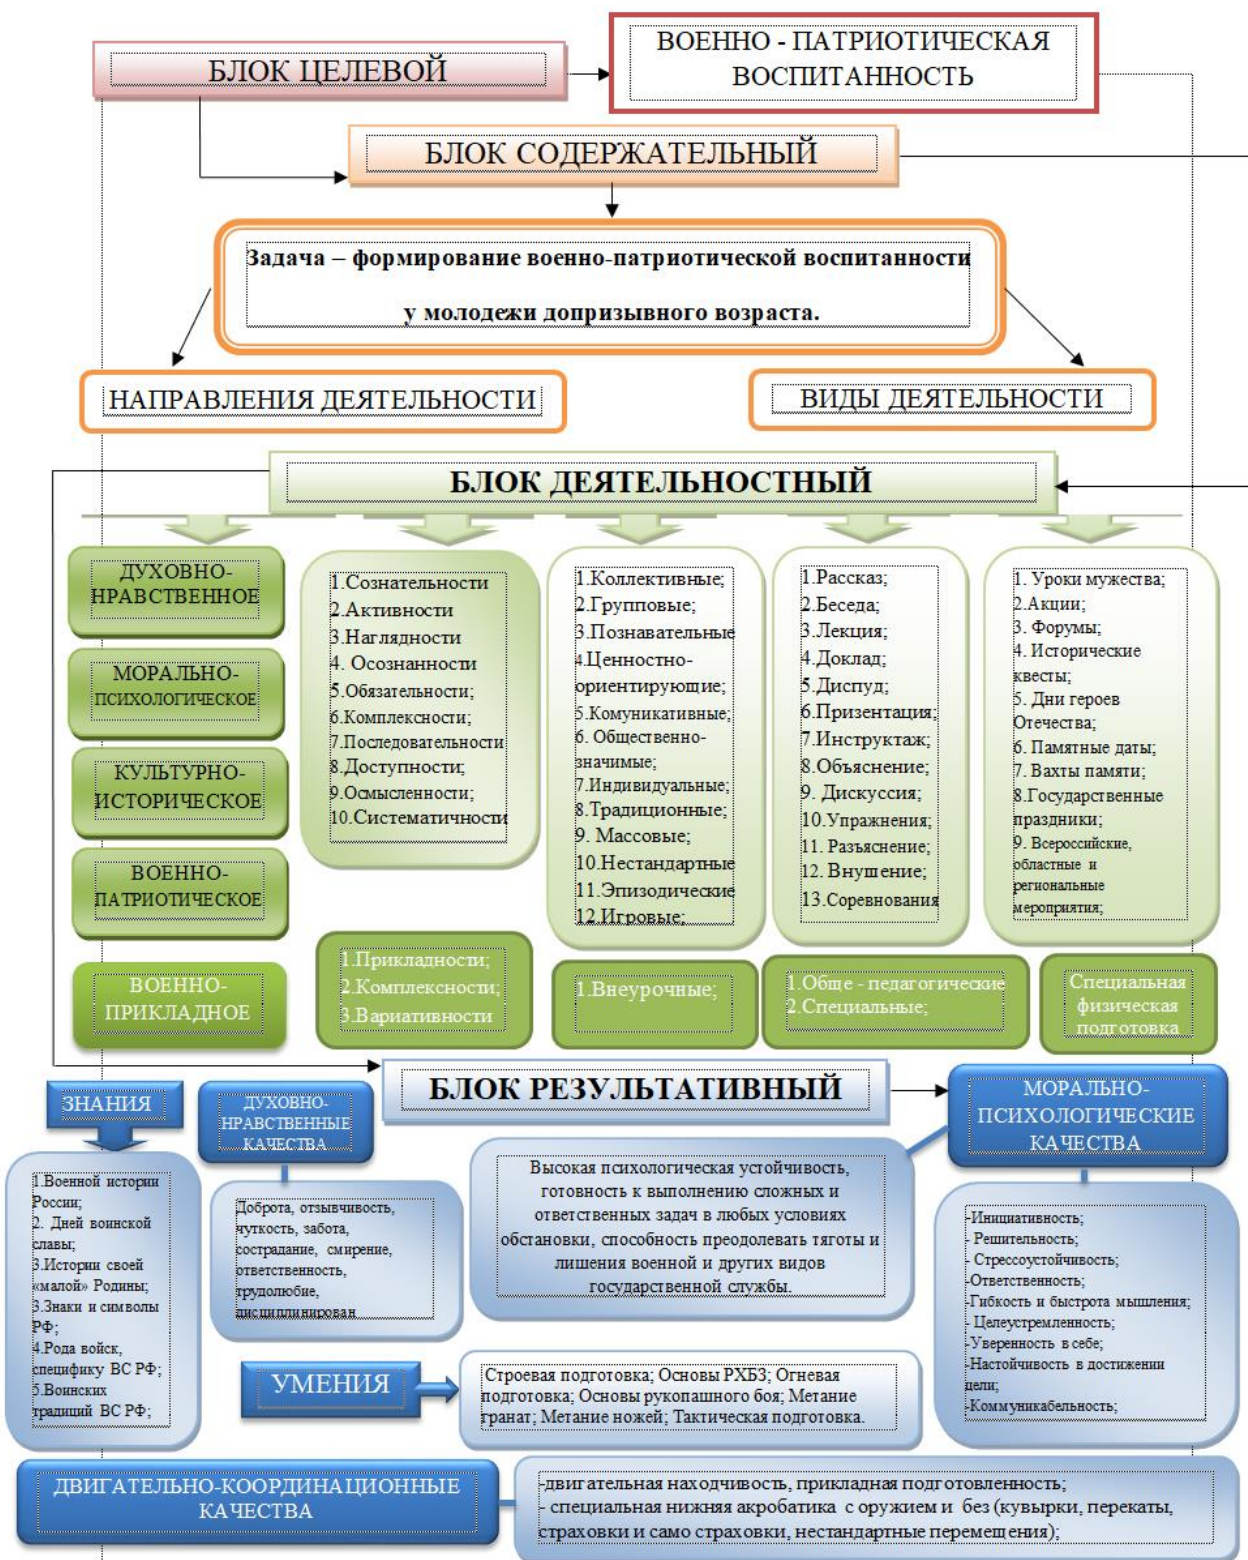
БЛОК ЦЕЛЕВОЙ

ВОЕННО - ПАТРИОТИЧЕСКАЯ ВОСПИТАННОСТЬ

БЛОК СОДЕРЖАТЕЛЬНЫЙ

Задача – формирование военно-патриотической воспитанности у молодежи допризывного возраста.

НАПРАВЛЕНИЯ ДЕЯТЕЛЬНОСТИ

ВИДЫ ДЕЯТЕЛЬНОСТИ

БЛОК ДЕЯТЕЛЬНОСТНЫЙ

ДУХОВНО-НРАВСТВЕННОЕ

МОРАЛЬНО-ПСИХОЛОГИЧЕСКОЕ

КУЛЬТУРНО-ИСТОРИЧЕСКОЕ

ВОЕННО-ПАТРИОТИЧЕСКОЕ

ВОЕННО-ПРИКЛАДНОЕ

1.Сознательности
2.Активности
3.Наглядности
4. Осознанности
5.Обязательности;
6.Комплексности;
7.Последовательности
8.Доступности;
9.Осмысленности;
10.Систематичности

1.Коллективные;
2.Групповые;
3.Познавательные
4.Ценностно-ориентирующие;
5.Комуникативные;
6. Общественно-значимые;
7.Индивидуальные;
8.Традиционные;
9. Массовые;
10.Нестандартные
11.Эпизодические
12.Игровые;

1.Рассказ;
2.Беседа;
3.Лекция;
4.Доклад;
5.Диспуд;
6.Призентация;
7.Инструктаж;
8.Объяснение;
9. Дискуссия;
10.Упражнения;
11. Разъяснение;
12. Внушение;
13.Соревнования

1. Уроки мужества;
2.Акции;
3. Форумы;
4. Исторические квесты;
5. Дни героев Отечества;
6. Памятные даты;
7. Вахты памяти;
8.Государственные праздники;
9. Всероссийские, областные и региональные мероприятия;

1.Прикладности;
2.Комплексности;
3.Вариативности

1.Внеурочные;

1.Обще - педагогические
2.Специальные;

Специальная физическая подготовка

БЛОК РЕЗУЛЬТАТИВНЫЙ

ЗНАНИЯ

ДУХОВНО-НРАВСТВЕННЫЕ КАЧЕСТВА

МОРАЛЬНО-ПСИХОЛОГИЧЕСКИЕ КАЧЕСТВА

1.Военной истории России;
2. Дней воинской славы;
3.Истории своей «малой» Родины;
3.Знаки и символы РФ;
4.Рода войск, специфику ВС РФ;
5.Воинских традиций ВС РФ;

Доброта, отзывчивость, чуткость, забота, сострадание, смирение, ответственность, трудолюбие, дисциплинирован

Высокая психологическая устойчивость, готовность к выполнению сложных и ответственных задач в любых условиях обстановки, способность преодолевать тяготы и лишения военной и других видов государственной службы.

-Инициативность;
- Решительность;
- Стрессоустойчивость;
-Ответственность;
-Гибкость и быстрота мышления;
- Целеустремленность;
-Уверенность в себе;
-Настойчивость в достижении цели;
-Коммуникабельность;

УМЕНИЯ

Строевая подготовка; Основы РХБЗ; Огневая подготовка; Основы рукопашного боя; Метание гранат; Метание ножей; Тактическая подготовка.

ДВИГАТЕЛЬНО-КООРДИНАЦИОННЫЕ КАЧЕСТВА

-двигательная находчивость, прикладная подготовленность;
- специальная нижняя акробатика с оружием и без (кувырки, перекаты, страховки и само страховки, нестандартные перемещения);